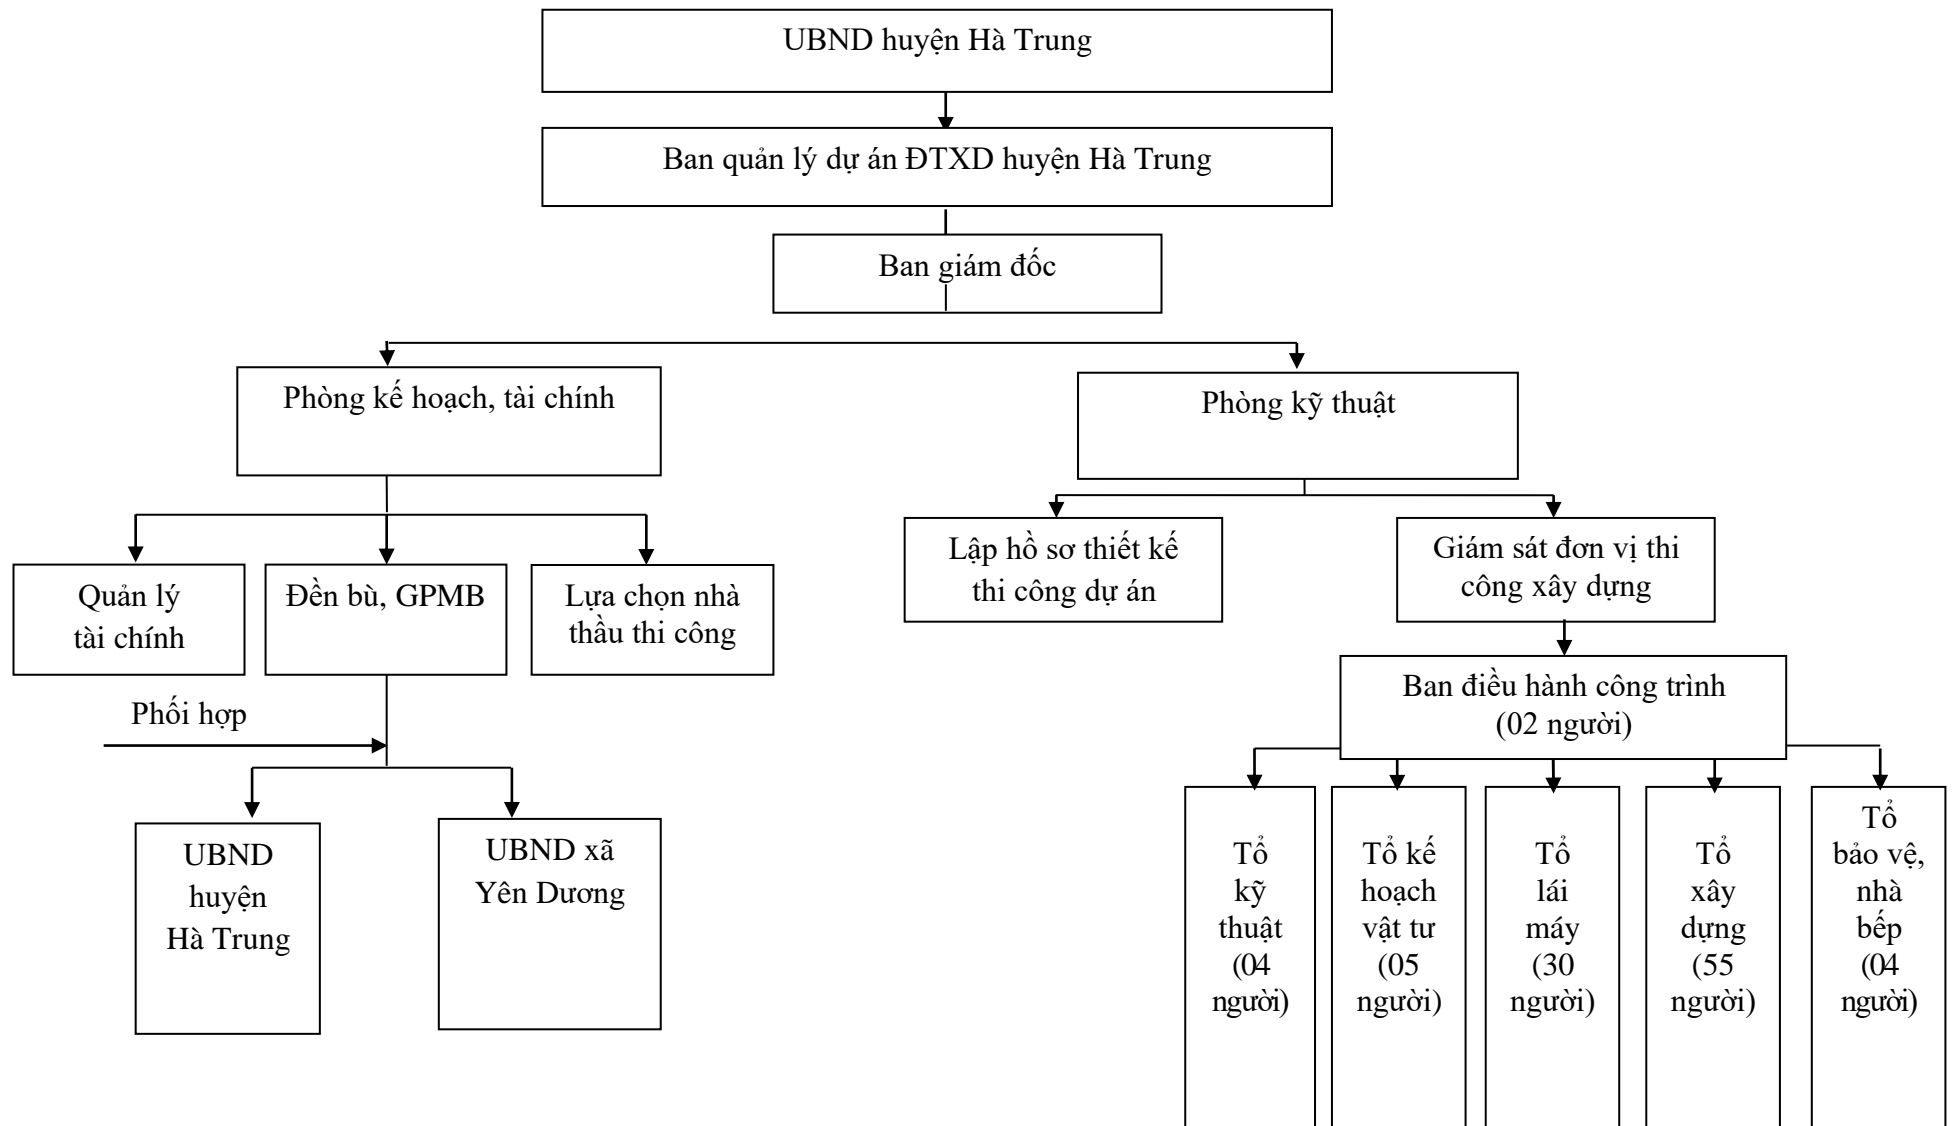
UBND huyện Hà Trung

Ban quản lý dự án ĐTXD huyện Hà Trung

Ban giám đốc

Phòng kế hoạch, tài chính

Phòng kỹ thuật

Quản lý tài chính

Đền bù, GPMB

Lựa chọn nhà thầu thi công

Lập hồ sơ thiết kế thi công dự án

Giám sát đơn vị thi công xây dựng

Ban điều hành công trình (02 người)

Phối hợp

UBND huyện Hà Trung

UBND xã Yên Dương

Tổ kỹ thuật (04 người)

Tổ kế hoạch vật tư (05 người)

Tổ lái máy (30 người)

Tổ xây dựng (55 người)

Tổ bảo vệ, nhà bếp (04 người)